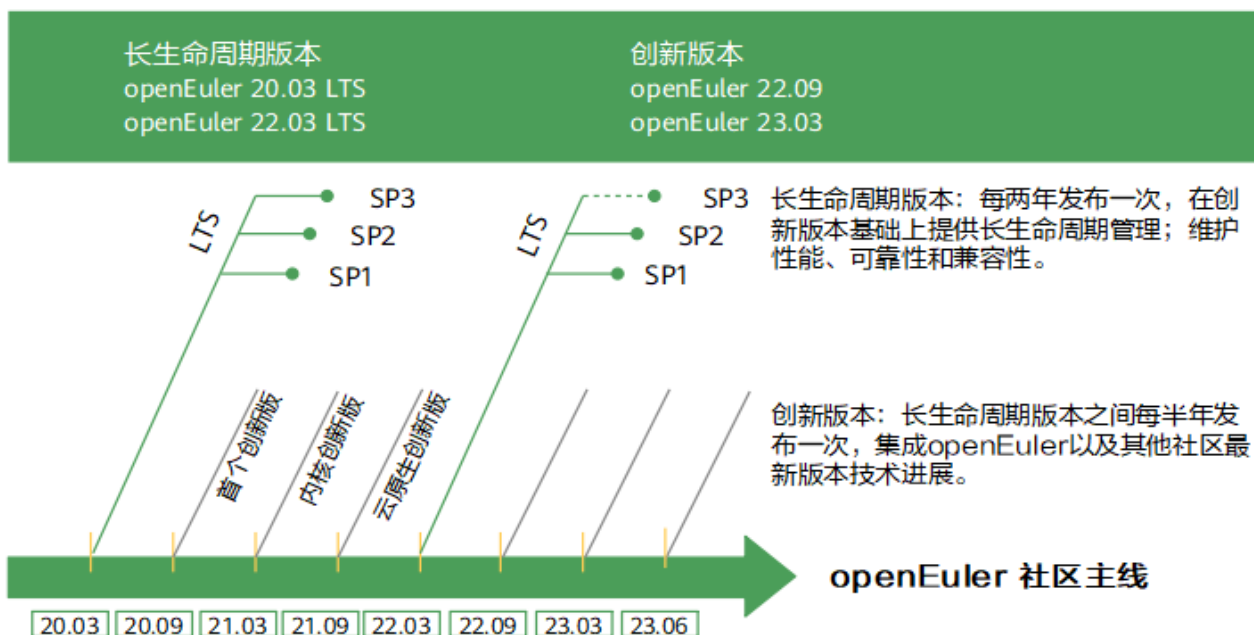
长生命周期版本
openEuler 20.03 LTS
openEuler 22.03 LTS

创新版本
openEuler 22.09
openEuler 23.03

LTS
SP3
SP2
SP1

LTS
SP3
SP2
SP1

长生命周期版本：每两年发布一次，在创新版本基础上提供长生命周期管理；维护性能、可靠性和兼容性。

首个创新版
内核创新版
云原生创新版

创新版本：长生命周期版本之间每半年发布一次，集成openEuler以及其他社区最新版本技术进展。

openEuler 社区主线

20.03
20.09
21.03
21.09
22.03
22.09
23.03
23.06